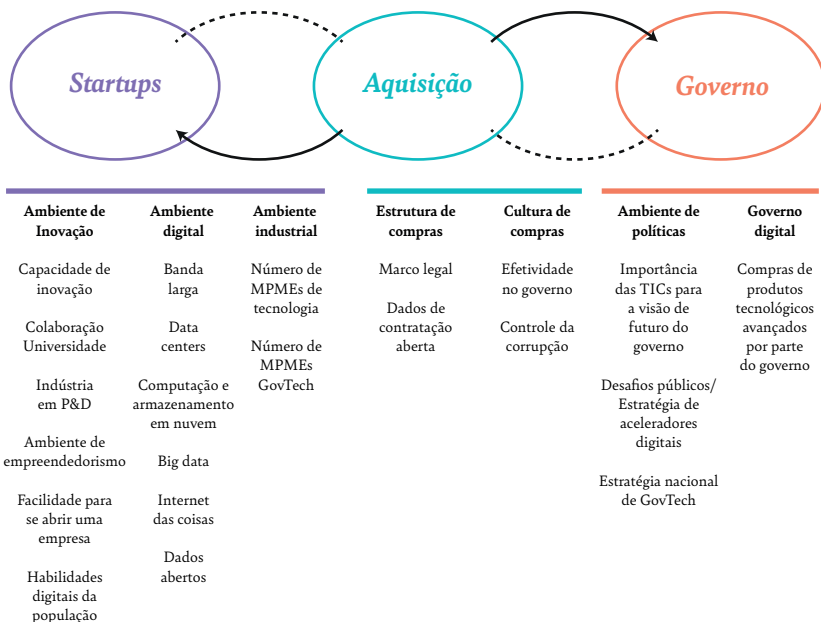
Startups

Aquisição

Governo

Ambiente de Inovação

Capacidade de inovação

Colaboração Universidade

Indústria em P&D

Ambiente de empreendedorismo

Facilidade para se abrir uma empresa

Habilidades digitais da população

Ambiente digital

Banda larga

Data centers

Computação e armazenamento em nuvem

Big data

Internet das coisas

Dados abertos

Ambiente industrial

Número de MPMEs de tecnologia

Número de MPMEs GovTech

Estrutura de compras

Marco legal

Dados de contratação aberta

Cultura de compras

Efetividade no governo

Controle da corrupção

Ambiente de políticas

Importância das TICs para a visão de futuro do governo

Desafios públicos/ Estratégia de aceleradores digitais

Estratégia nacional de GovTech

Governo digital

Compras de produtos tecnológicos avançados por parte do governo